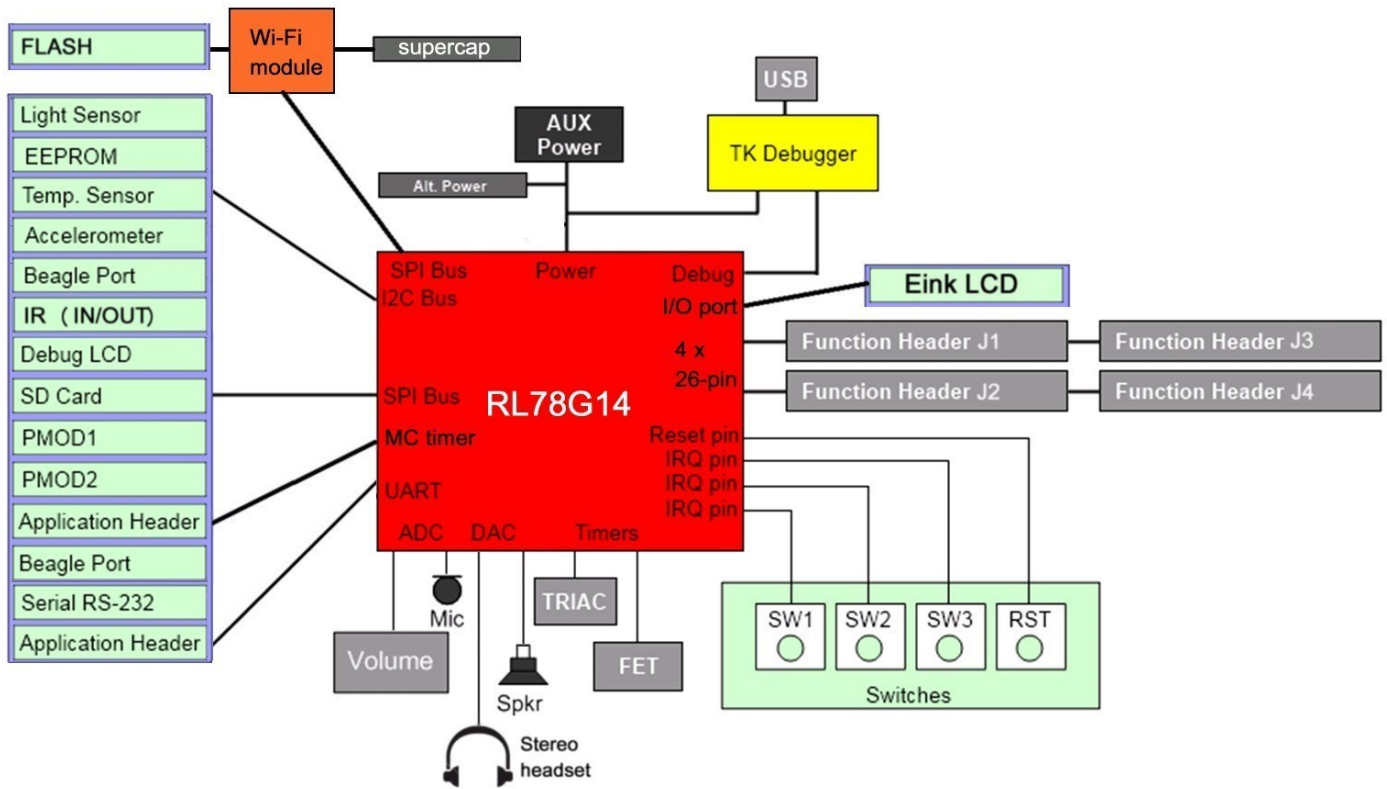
FLASH
Wi-Fi module
supercap
USB
AUX Power
TK Debugger
Alt. Power
Light Sensor
EEPROM
Temp. Sensor
Accelerometer
Beagle Port
IR (IN/OUT)
Debug LCD
SD Card
PMOD1
PMOD2
Application Header
Beagle Port
Serial RS-232
Application Header
SPI Bus
I2C Bus
Power
Debug
I/O port
Eink LCD
4 x 26-pin
Function Header J1
Function Header J3
Function Header J2
Function Header J4
SPI Bus
RL78G14
MC timer
UART
Reset pin
IRQ pin
IRQ pin
IRQ pin
ADC
DAC
Timers
Mic
TRIAC
Volume
FET
Spkr
SW1
SW2
SW3
RST
Switches
Stereo headset